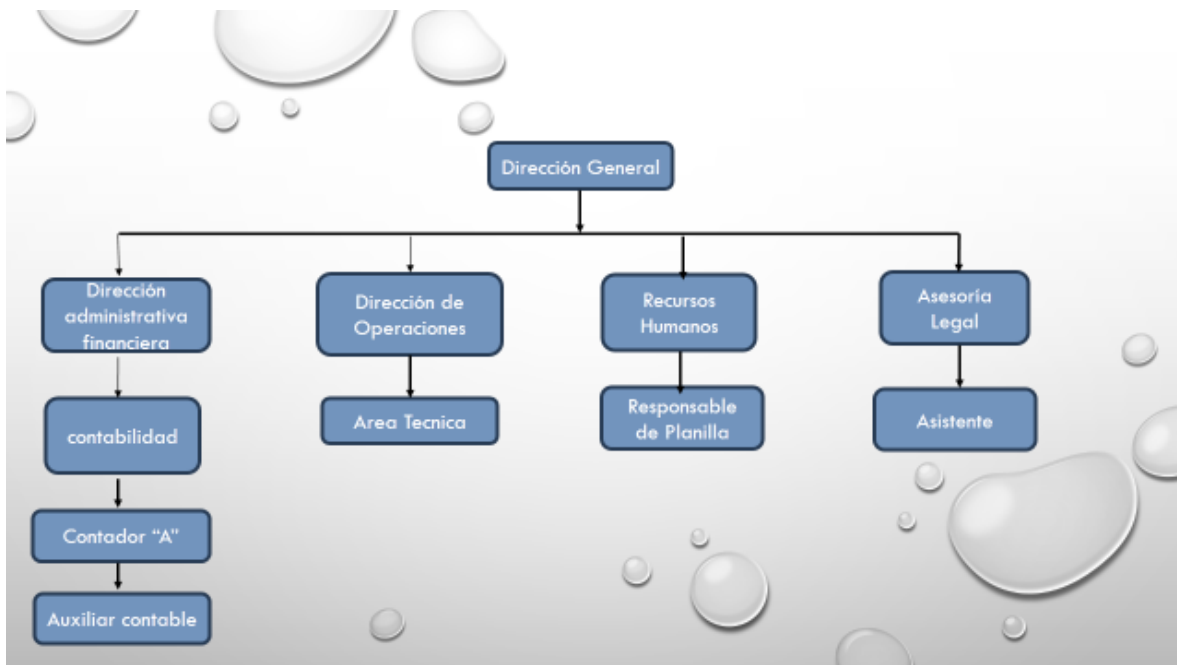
Dirección General

Dirección administrativa financiera

contabilidad

Contador "A"

Auxiliar contable

Dirección de Operaciones

Area Tecnica

Recursos Humanos

Responsable de Planilla

Asesoría Legal

Asistente